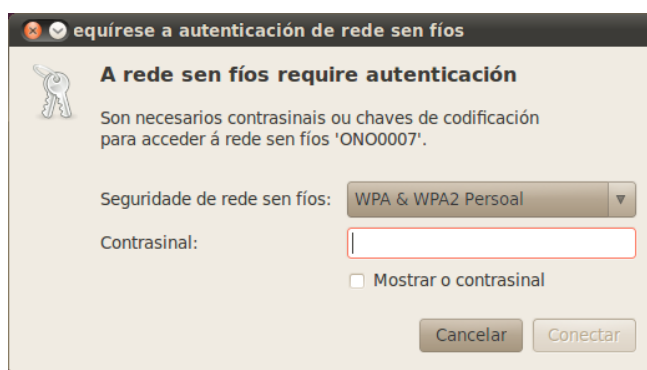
equírese a autenticación de rede sen fíos

A rede sen fíos require autenticación

Son necesarios contrasinais ou chaves de codificación para acceder á rede sen fíos 'ONO0007'.

Seguridade de rede sen fíos: WPA & WPA2 Persoal

Contrasinal:

Mostrar o contrasinal

Cancelar Conectar